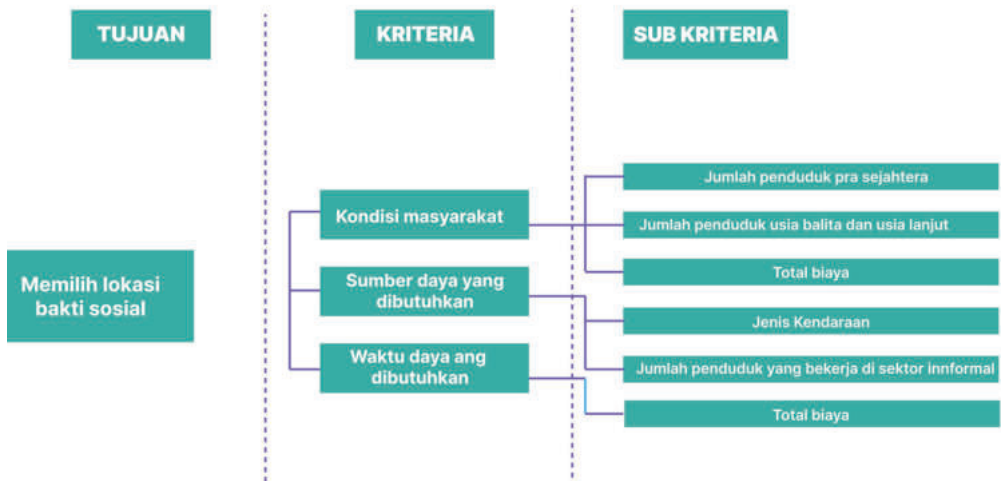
TUJUAN

KRITERIA

SUB KRITERIA

Memilih lokasi bakti sosial

Kondisi masyarakat

Sumber daya yang dibutuhkan

Waktu daya ang dibutuhkan

Jumlah penduduk pra sejahtera

Jumlah penduduk usia balita dan usia lanjut

Total biaya

Jenis Kendaraan

Jumlah penduduk yang bekerja di sektor innformal

Total biaya